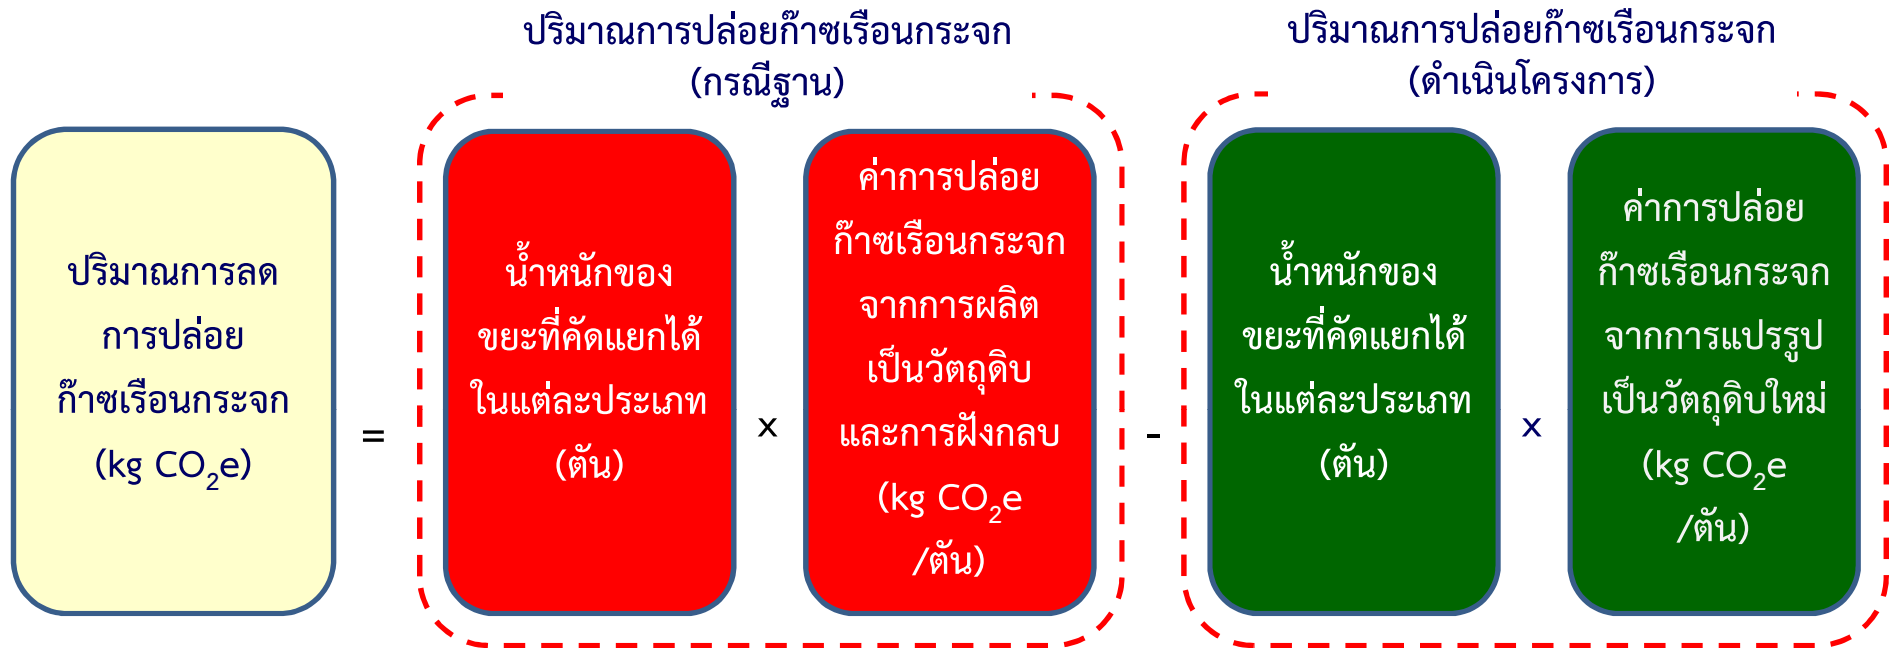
ปริมาณการปล่อยก๊าซเรือนกระจก (กรณีฐาน)

ปริมาณการปล่อยก๊าซเรือนกระจก (ดำเนินโครงการ)

ปริมาณการลดการปล่อยก๊าซเรือนกระจก (kg $CO_2$e)

=

น้ำหนักของขยะที่คัดแยกได้ในแต่ละประเภท (ตัน)

x

ค่าการปล่อยก๊าซเรือนกระจกจากการผลิตเป็นวัตถุดิบและการฝังกลบ (kg $CO_2$e /ตัน)

-

น้ำหนักของขยะที่คัดแยกได้ในแต่ละประเภท (ตัน)

x

ค่าการปล่อยก๊าซเรือนกระจกจากการแปรรูปเป็นวัตถุดิบใหม่ (kg $CO_2$e /ตัน)